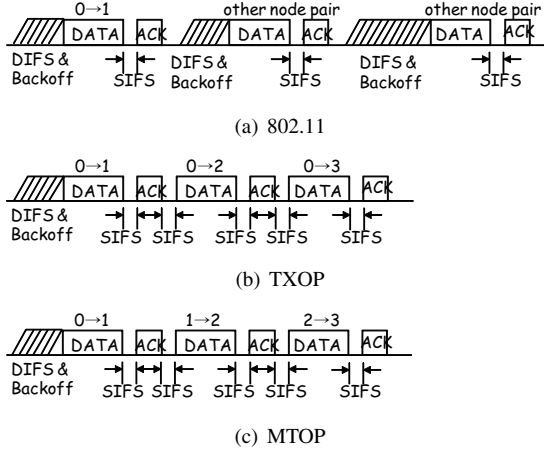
0→1
DATA ACK
DIFS & Backoff
SIFS
other node pair
DATA ACK
DIFS & Backoff
SIFS
other node pair
DATA ACK
DIFS & Backoff
SIFS

(a) 802.11

0→1 0→2 0→3
DATA ACK DATA ACK DATA ACK
DIFS & Backoff
SIFS SIFS SIFS SIFS SIFS

(b) TXOP

0→1 1→2 2→3
DATA ACK DATA ACK DATA ACK
DIFS & Backoff
SIFS SIFS SIFS SIFS SIFS

(c) MTOP